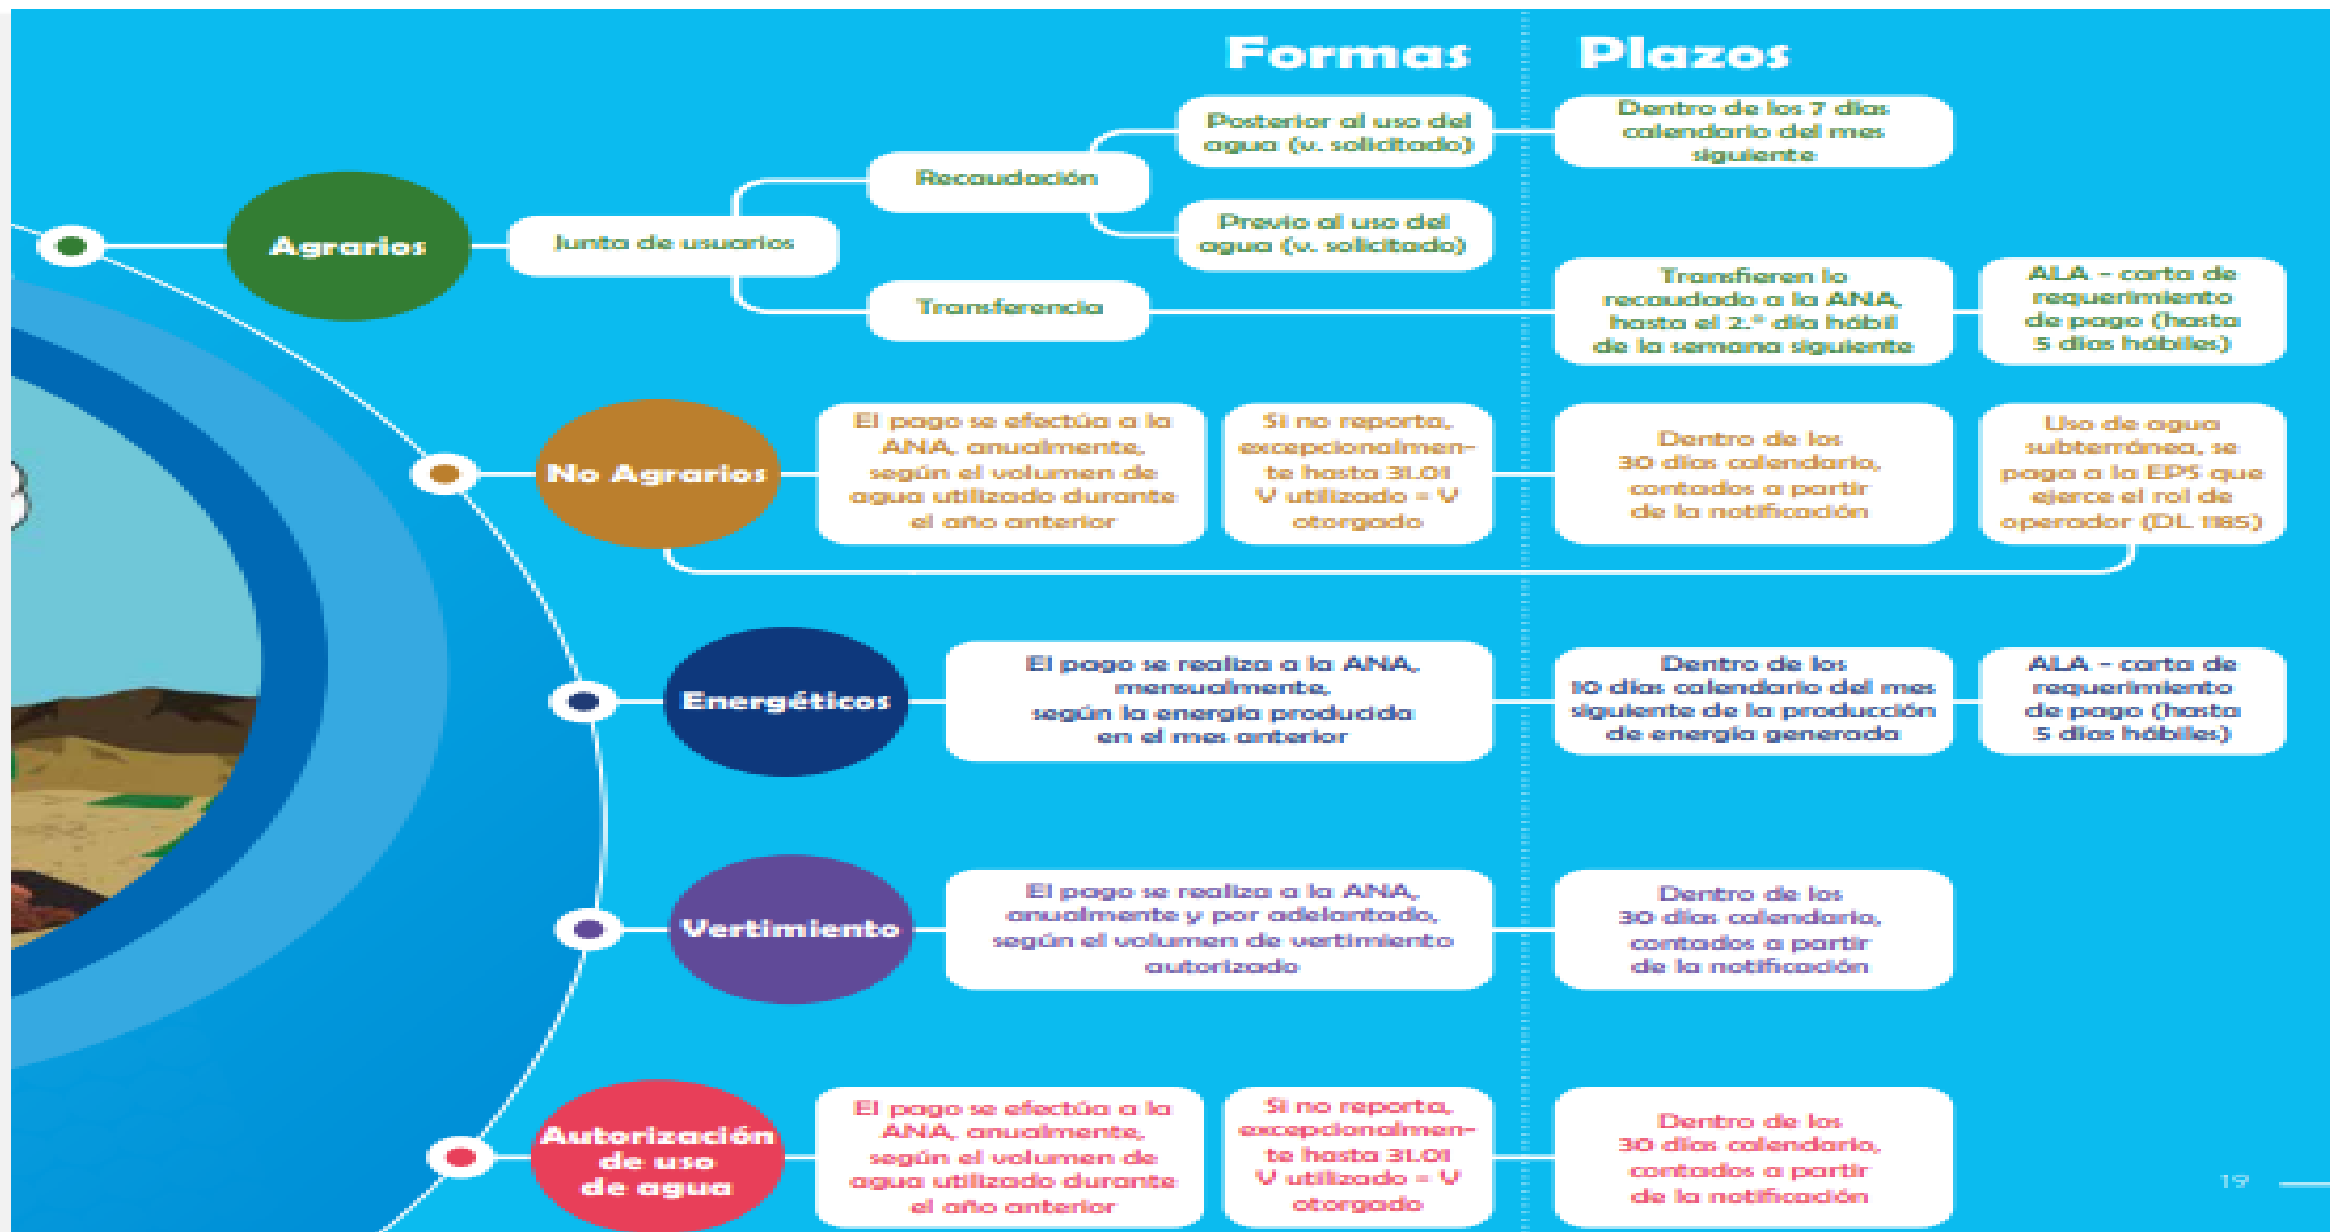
Formas

Plazos

Agrarios

Junta de usuarios

Recaudación

Posterior al uso del agua (v. solicitado)

Dentro de los 7 días calendario del mes siguiente

Previo al uso del agua (v. solicitado)

Transferencia

Transfieren lo recaudado a la ANA, hasta el 2.° día hábil de la semana siguiente

ALA - carta de requerimiento de pago (hasta 5 días hábiles)

No Agrarios

El pago se efectúa a la ANA, anualmente, según el volumen de agua utilizado durante el año anterior

Si no reporta, excepcionalmente hasta 31.01 V utilizado = V otorgado

Dentro de los 30 días calendario, contados a partir de la notificación

Uso de agua subterránea, se paga a la EPS que ejerce el rol de operador (DL 1185)

Energéticos

El pago se realiza a la ANA, mensualmente, según la energía producida en el mes anterior

Dentro de los 10 días calendario del mes siguiente de la producción de energía generada

ALA - carta de requerimiento de pago (hasta 5 días hábiles)

Vertimiento

El pago se realiza a la ANA, anualmente y por adelantado, según el volumen de vertimiento autorizado

Dentro de los 30 días calendario, contados a partir de la notificación

Autorización de uso de agua

El pago se efectúa a la ANA, anualmente, según el volumen de agua utilizado durante el año anterior

Si no reporta, excepcionalmente hasta 31.01 V utilizado = V otorgado

Dentro de los 30 días calendario, contados a partir de la notificación

19